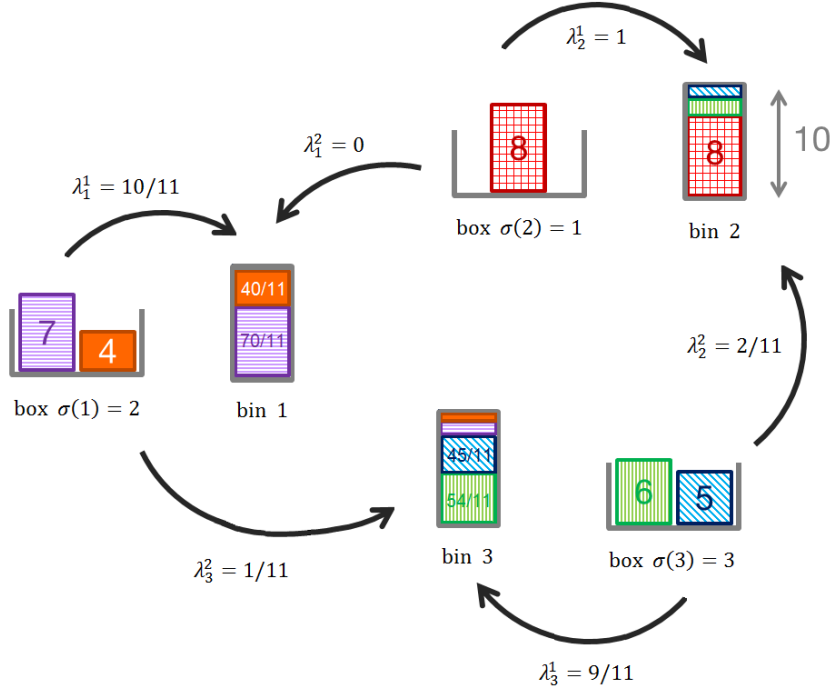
$\lambda_2^1 = 1$

$\lambda_1^2 = 0$

8

8

10

$\lambda_1^1 = 10/11$

box $\sigma(2) = 1$

bin 2

40/11

70/11

7

4

$\lambda_2^2 = 2/11$

box $\sigma(1) = 2$

bin 1

45/11

54/11

6

5

$\lambda_3^2 = 1/11$

bin 3

box $\sigma(3) = 3$

$\lambda_3^1 = 9/11$